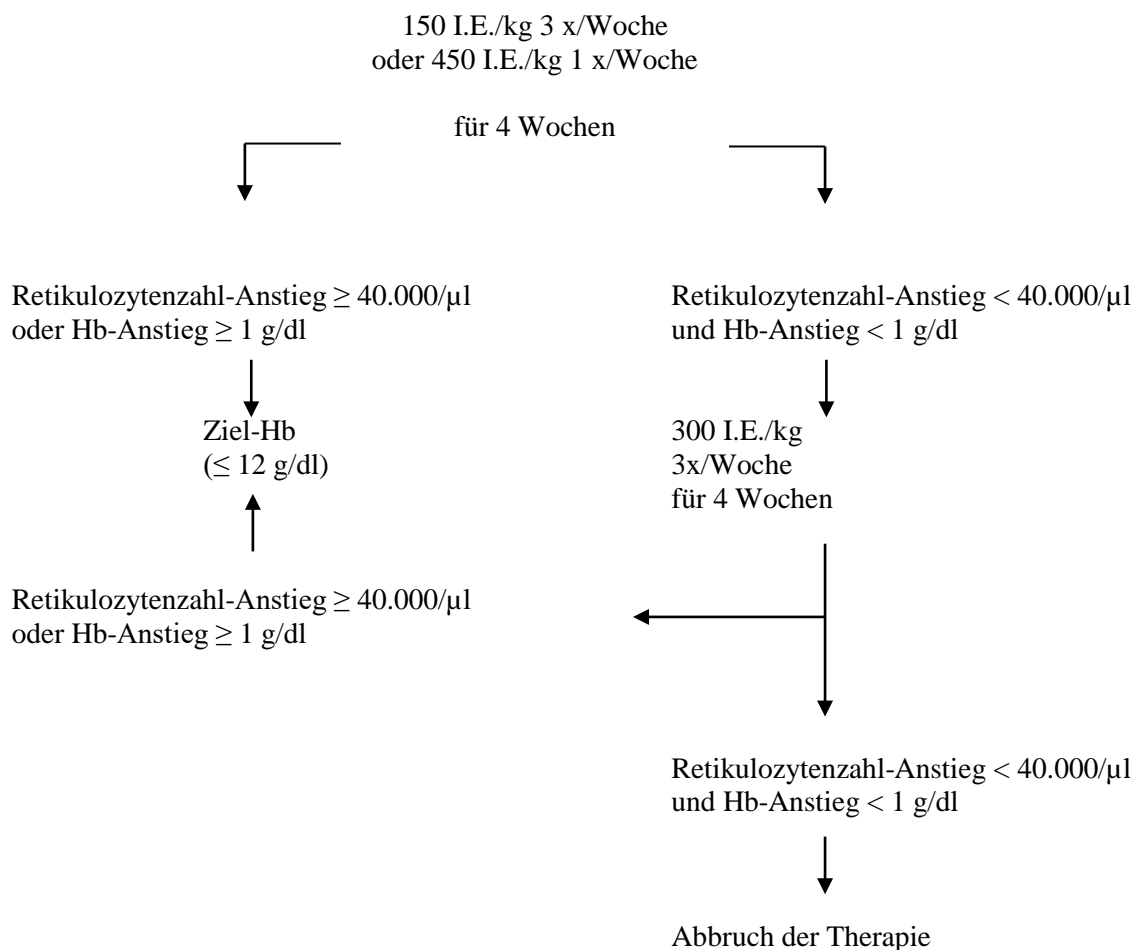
150 I.E./kg 3 x/Woche
oder 450 I.E./kg 1 x/Woche

für 4 Wochen

Retikulozytenzahl-Anstieg $\geq$ 40.000/µl
oder Hb-Anstieg $\geq$ 1 g/dl

Ziel-Hb
($\leq$ 12 g/dl)

Retikulozytenzahl-Anstieg $\geq$ 40.000/µl
oder Hb-Anstieg $\geq$ 1 g/dl

Retikulozytenzahl-Anstieg < 40.000/µl
und Hb-Anstieg < 1 g/dl

300 I.E./kg
3x/Woche
für 4 Wochen

Retikulozytenzahl-Anstieg < 40.000/µl
und Hb-Anstieg < 1 g/dl

Abbruch der Therapie